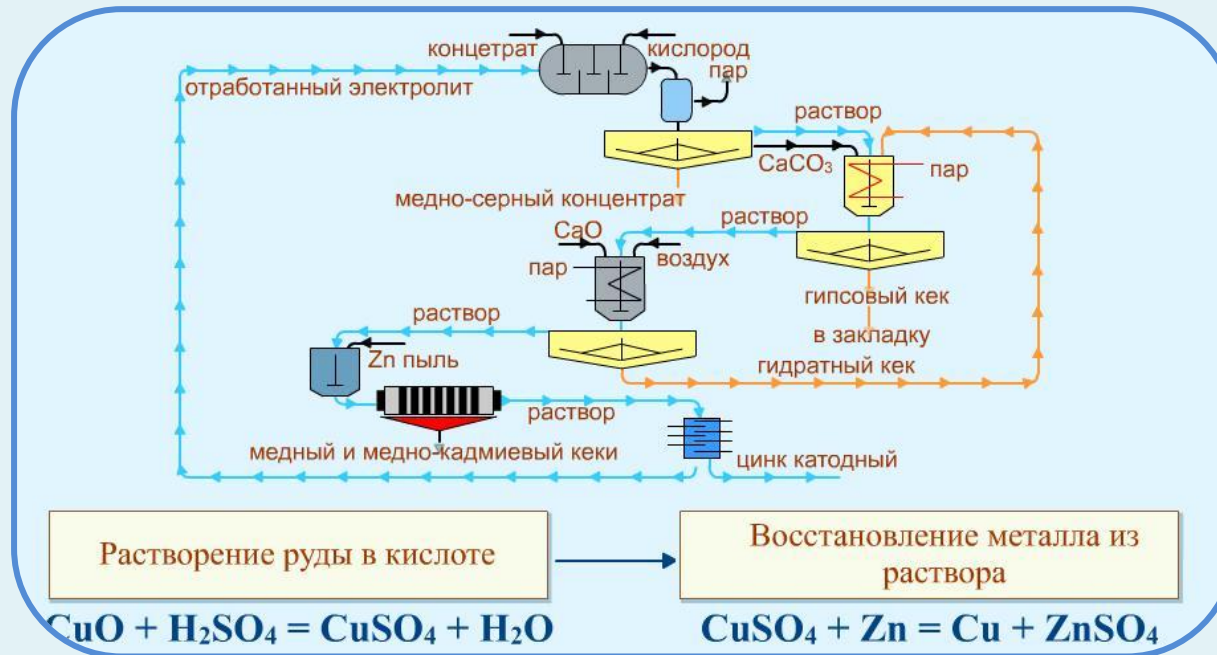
концетрат

кислород

пар

отработанный электролит

раствор

$CaCO_3$

пар

медно-серный концентрат

раствор

CaO

пар

воздух

гипсовый кек

раствор

в закладку

Zn пыль

гидратный кек

раствор

медный и медно-кадмиевый кеки

цинк катодный

Растворение руды в кислоте

Восстановление металла из раствора

$CuO + H_2SO_4 = CuSO_4 + H_2O$

$CuSO_4 + Zn = Cu + ZnSO_4$